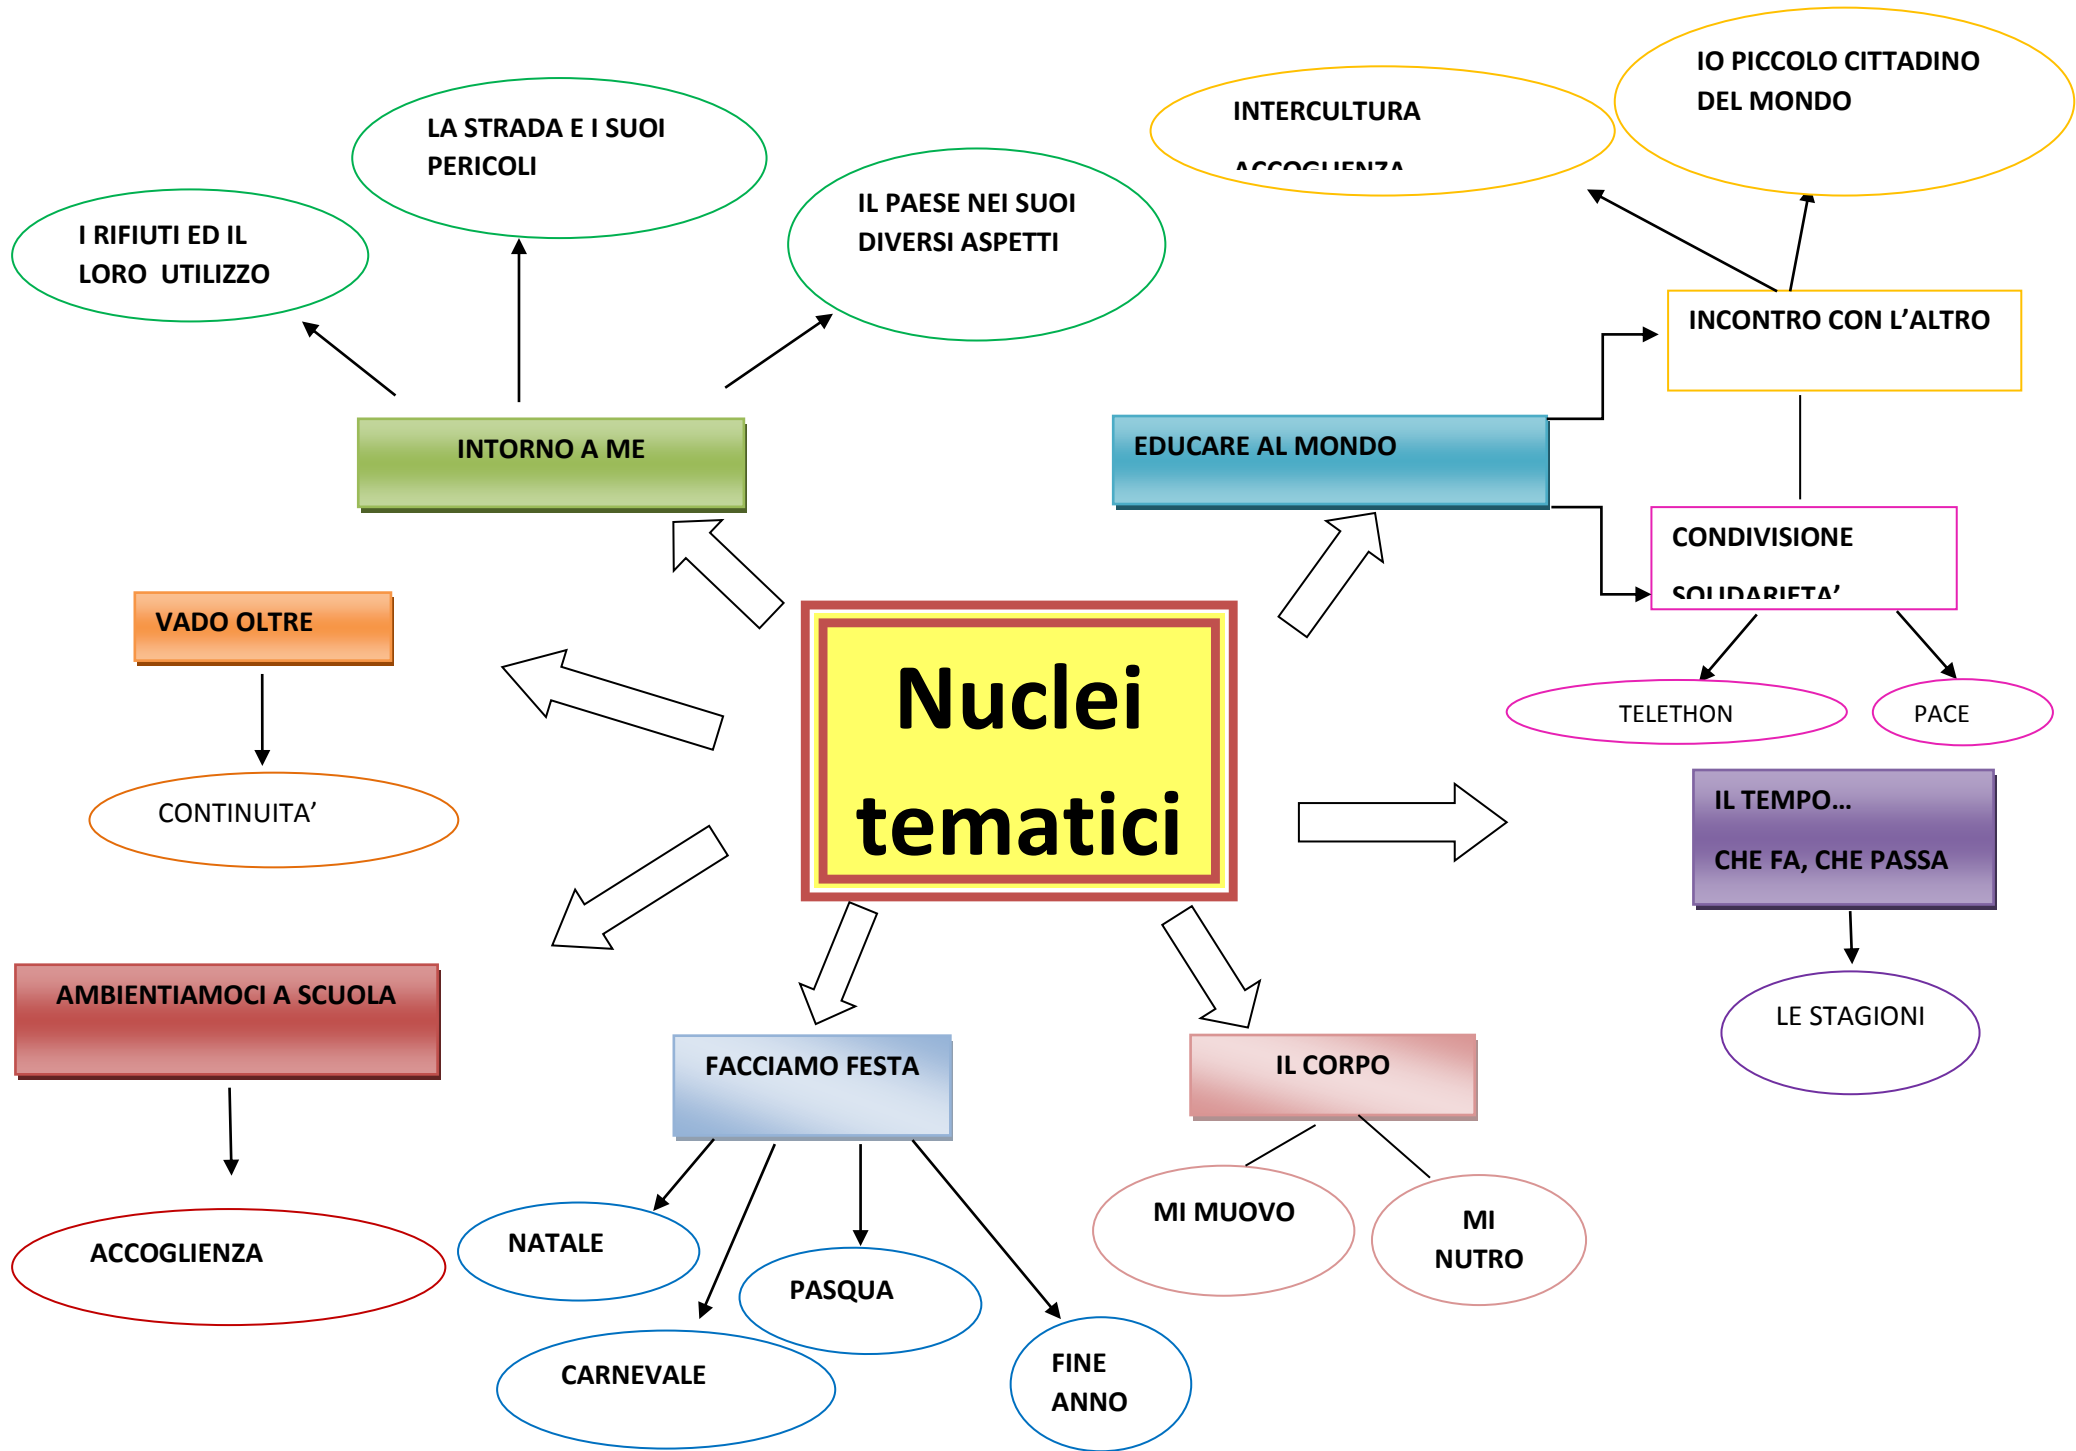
Nuclei tematici

INTORNO A ME

I RIFIUTI ED IL LORO UTILIZZO

LA STRADA E I SUOI PERICOLI

IL PAESE NEI SUOI DIVERSI ASPETTI

EDUCARE AL MONDO

INCONTRO CON L'ALTRO

INTERCULTURA

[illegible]

IO PICCOLO CITTADINO DEL MONDO

CONDIVISIONE

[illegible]

TELETHON

PACE

VADO OLTRE

CONTINUITA'

IL TEMPO…

CHE FA, CHE PASSA

LE STAGIONI

AMBIENTIAMOCI A SCUOLA

ACCOGLIENZA

FACCIAMO FESTA

NATALE

PASQUA

CARNEVALE

FINE ANNO

IL CORPO

MI MUOVO

MI NUTRO